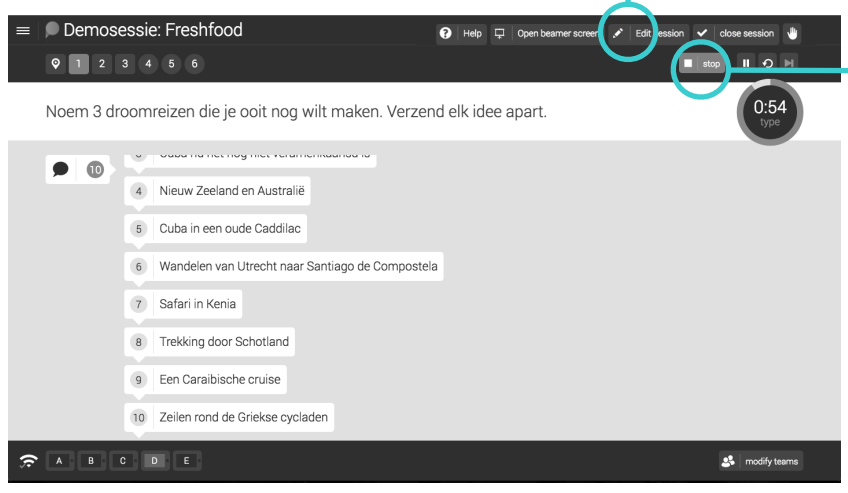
Demosessie: Freshfood

Help | Open beamer screen | Edit session | close session

1 2 3 4 5 6

stop

Noem 3 droomreizen die je ooit nog wilt maken. Verzend elk idee apart.

0:54
type

10

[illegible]

4 Nieuw Zeeland en Australië

5 Cuba in een oude Caddilac

6 Wandelen van Utrecht naar Santiago de Compostela

7 Safari in Kenia

8 Trekking door Schotland

9 Een Caraibische cruise

10 Zeilen rond de Griekse cycladen

A B C D E

modify teams